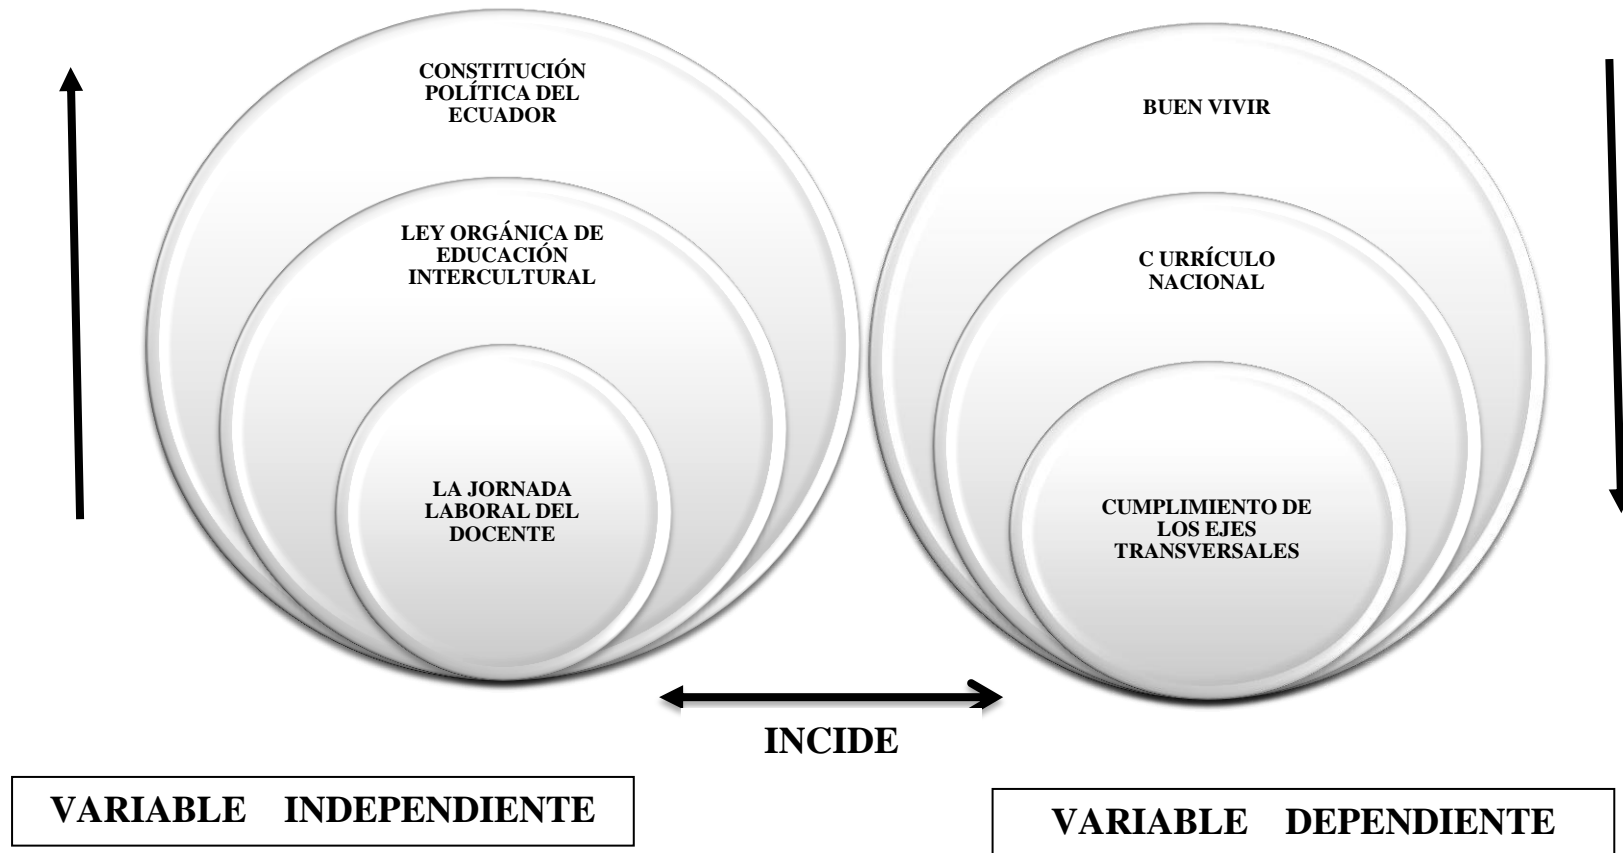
CONSTITUCIÓN POLÍTICA DEL ECUADOR

LEY ORGÁNICA DE EDUCACIÓN INTERCULTURAL

LA JORNADA LABORAL DEL DOCENTE

BUEN VIVIR

C URRÍCULO NACIONAL

CUMPLIMIENTO DE LOS EJES TRANSVERSALES

INCIDE

VARIABLE INDEPENDIENTE

VARIABLE DEPENDIENTE